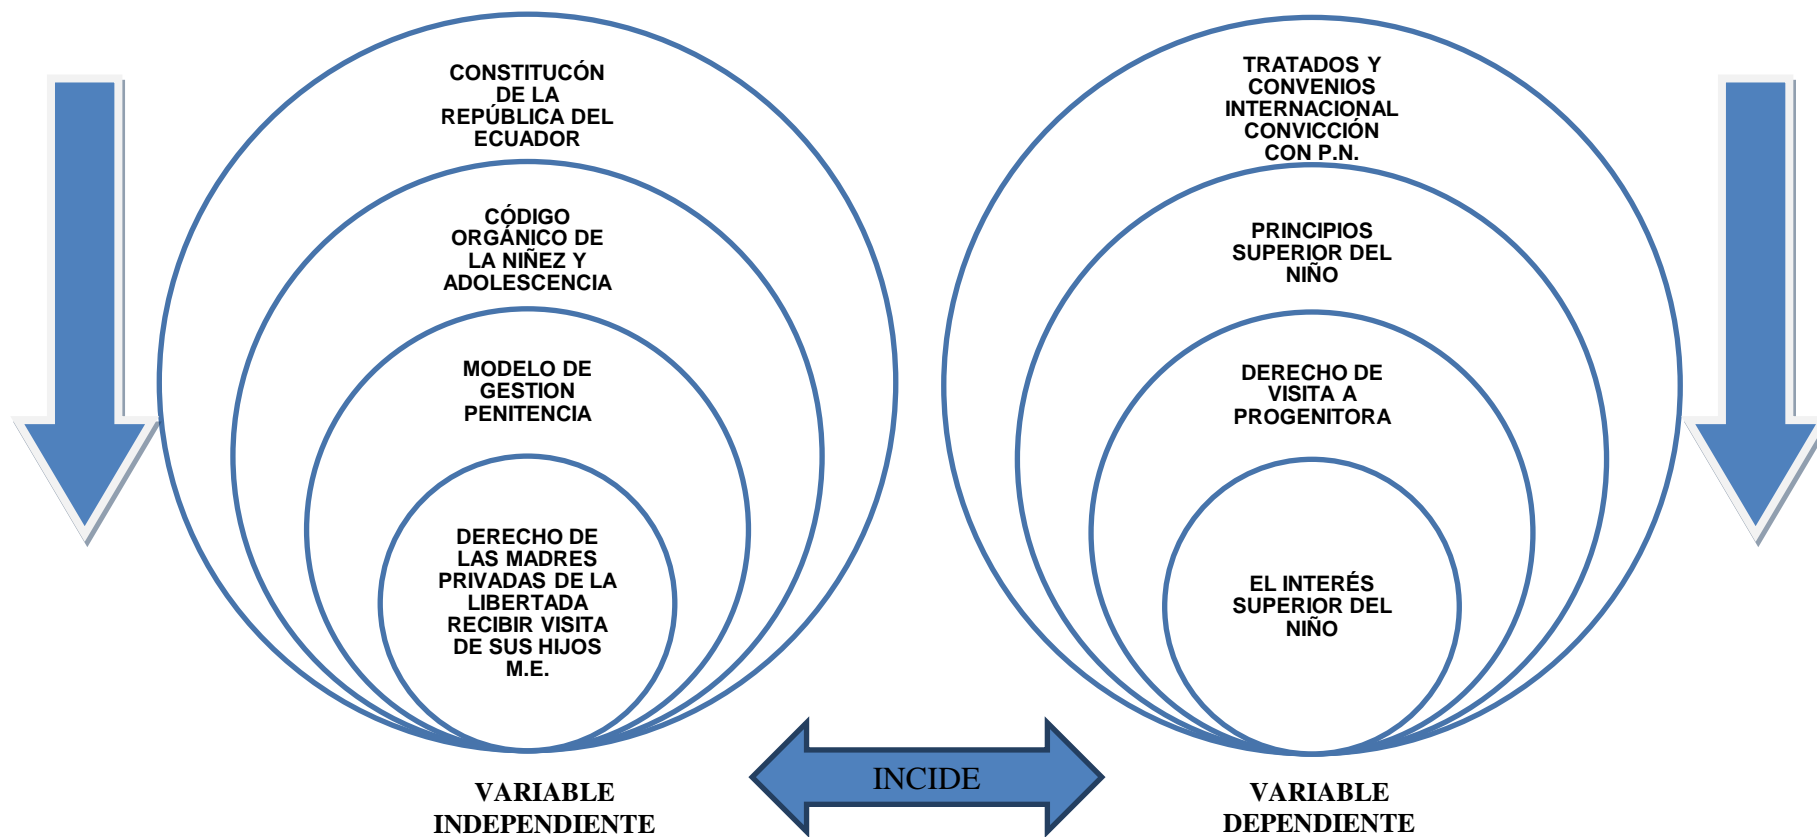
CONSTITUCÓN DE LA REPÚBLICA DEL ECUADOR

CÓDIGO ORGÁNICO DE LA NIÑEZ Y ADOLESCENCIA

MODELO DE GESTION PENITENCIA

DERECHO DE LAS MADRES PRIVADAS DE LA LIBERTADA RECIBIR VISITA DE SUS HIJOS M.E.

VARIABLE INDEPENDIENTE

INCIDE

TRATADOS Y CONVENIOS INTERNACIONAL CONVICCIÓN CON P.N.

PRINCIPIOS SUPERIOR DEL NIÑO

DERECHO DE VISITA A PROGENITORA

EL INTERÉS SUPERIOR DEL NIÑO

VARIABLE DEPENDIENTE